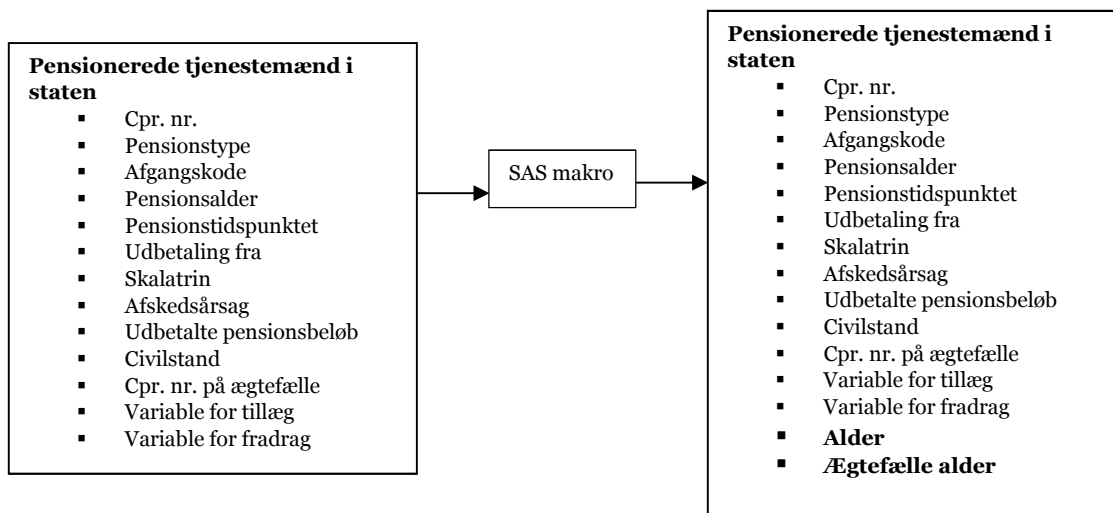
**Pensionerede tjenestemænd i staten**
- Cpr. nr.
- Pensionstype
- Afgangskode
- Pensionsalder
- Pensionstidspunktet
- Udbetaling fra
- Skalatrin
- Afskedsårsag
- Udbetalte pensionsbeløb
- Civilstand
- Cpr. nr. på ægtefælle
- Variable for tillæg
- Variable for fradrag

SAS makro

**Pensionerede tjenestemænd i staten**
- Cpr. nr.
- Pensionstype
- Afgangskode
- Pensionsalder
- Pensionstidspunktet
- Udbetaling fra
- Skalatrin
- Afskedsårsag
- Udbetalte pensionsbeløb
- Civilstand
- Cpr. nr. på ægtefælle
- Variable for tillæg
- Variable for fradrag
- **Alder**
- **Ægtefælle alder**